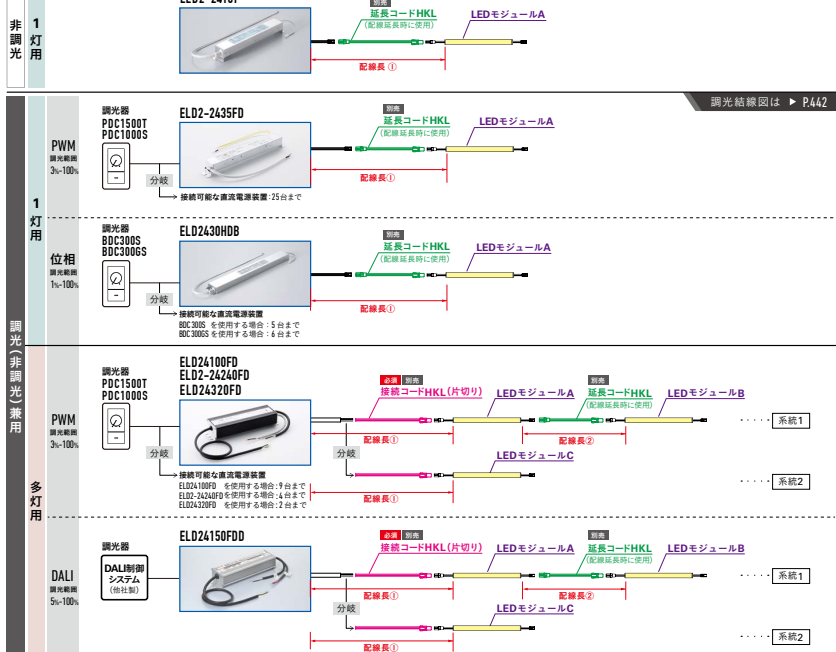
非調光

1灯用

ELD2-2415T

別売
延長コードHKL
(配線延長時に使用)

LEDモジュールA

配線長①

調光結線図は ▶ P.442

調光(非調光)兼用

1灯用

PWM
調光範囲
3%~100%

調光器
PDC1500T
PDC1000S

ELD2-2435FD

分岐

接続可能な直流電源装置:25台まで

別売
延長コードHKL
(配線延長時に使用)

LEDモジュールA

配線長①

位相
調光範囲
1%~100%

調光器
BDC300S
BDC300GS

ELD2430HDB

分岐

接続可能な直流電源装置
BDC300S を使用する場合:5台まで
BDC300GS を使用する場合:6台まで

別売
延長コードHKL
(配線延長時に使用)

LEDモジュールA

配線長①

多灯用

PWM
調光範囲
3%~100%

調光器
PDC1500T
PDC1000S

ELD24100FD
ELD2-24240FD
ELD24320FD

分岐

接続可能な直流電源装置
ELD24100FD を使用する場合:9台まで
ELD2-24240FD を使用する場合:4台まで
ELD24320FD を使用する場合:2台まで

必須 別売
接続コードHKL(片切り)

LEDモジュールA

別売
延長コードHKL
(配線延長時に使用)

LEDモジュールB

系統1

配線長①

配線長②

分岐

LEDモジュールC

系統2

配線長①

DALI
調光範囲
5%~100%

調光器
DALI制御システム
(他社製)

ELD24150FDD

必須 別売
接続コードHKL(片切り)

LEDモジュールA

別売
延長コードHKL
(配線延長時に使用)

LEDモジュールB

系統1

配線長①

配線長②

分岐

LEDモジュールC

系統2

配線長①